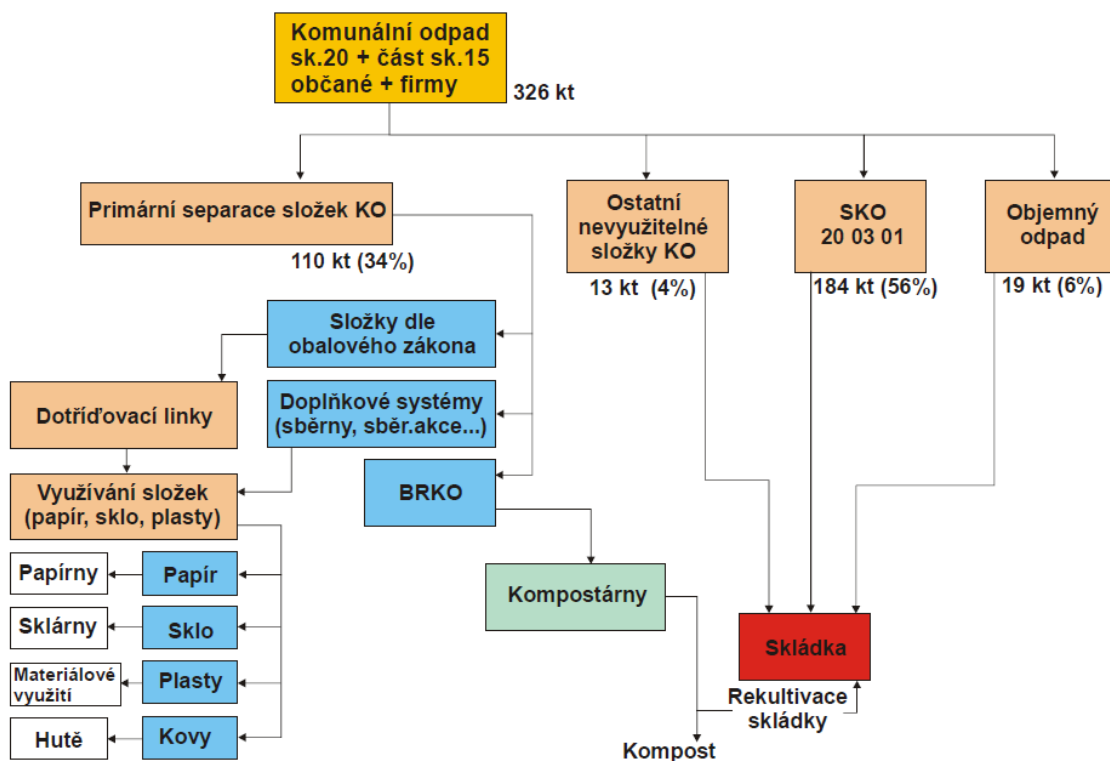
Komunální odpad sk.20 + část sk.15 občané + firmy
326 kt

Primární separace složek KO
110 kt (34%)

Ostatní nevyužitelné složky KO
13 kt (4%)

SKO 20 03 01
184 kt (56%)

Objemný odpad
19 kt (6%)

Složky dle obalového zákona

Doplňkové systémy (sběrny, sběr.akce...)

BRKO

Dotříďovací linky

Využívání složek (papír, sklo, plasty)

Papírny
Papír
Sklárny
Sklo
Materiálové využití
Plasty
Hutě
Kovy

Kompostárny

Skládka

Rekultivace skládky

Kompost